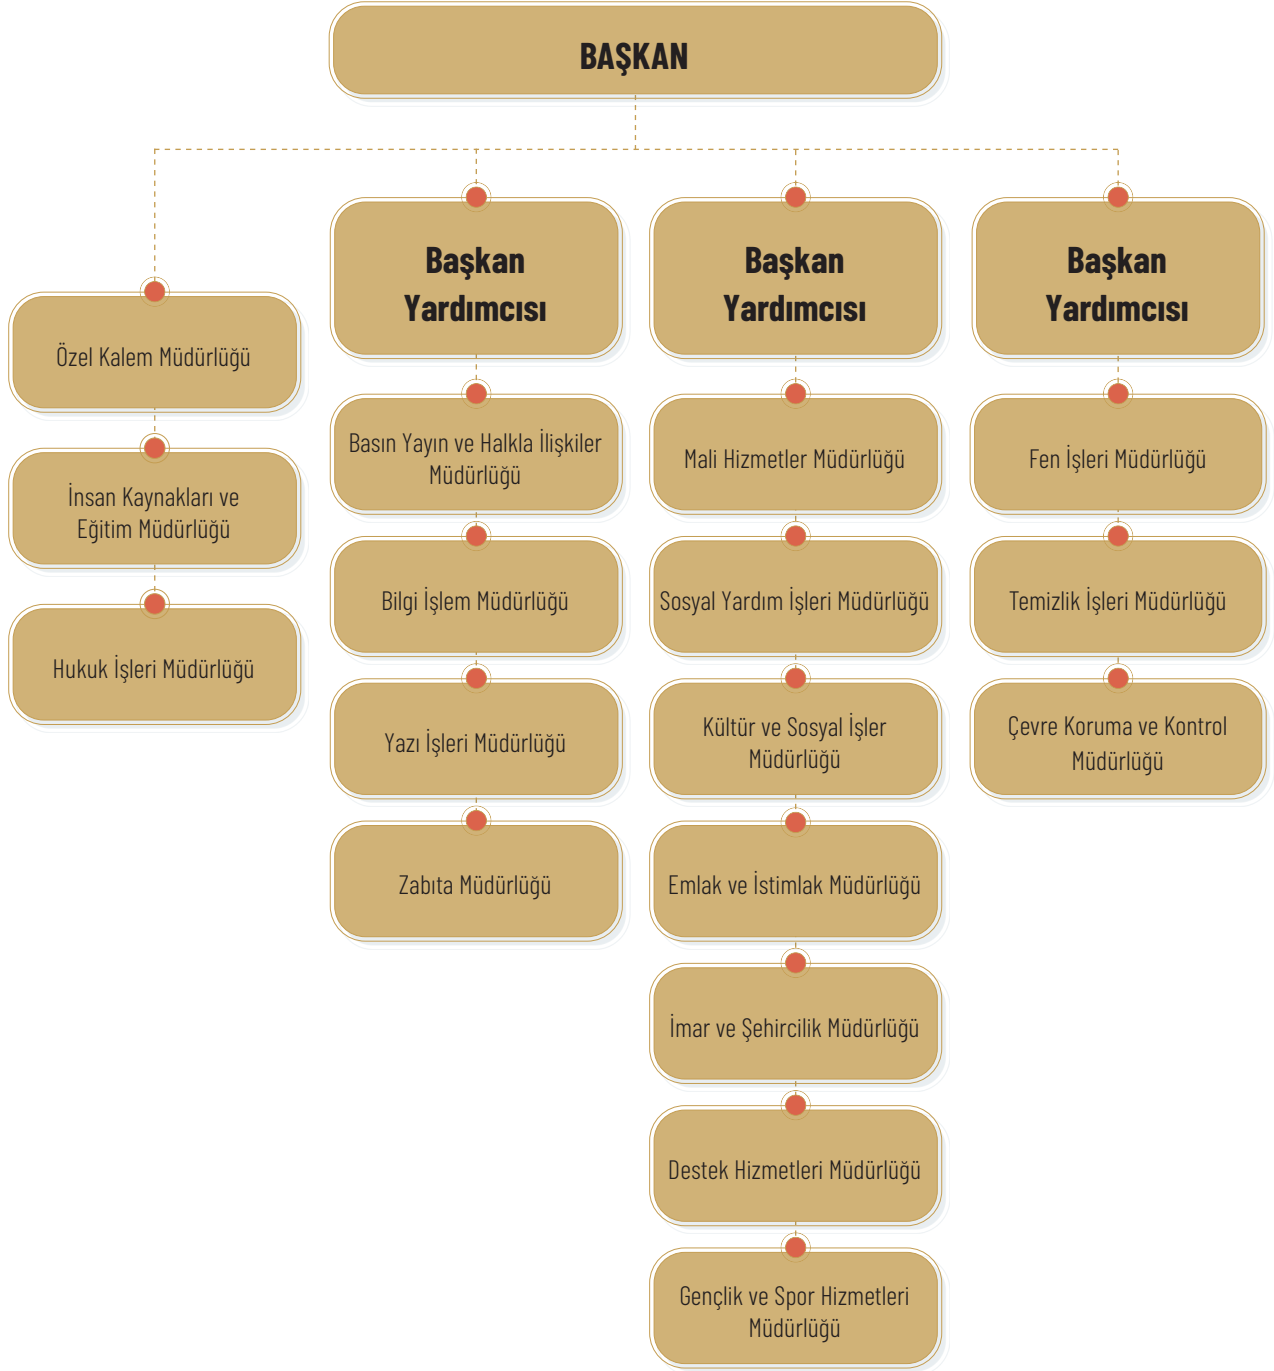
BAŞKAN

Özel Kalem Müdürlüğü

İnsan Kaynakları ve Eğitim Müdürlüğü

Hukuk İşleri Müdürlüğü

Başkan Yardımcısı

Basın Yayın ve Halkla İlişkiler Müdürlüğü

Bilgi İşlem Müdürlüğü

Yazı İşleri Müdürlüğü

Zabıta Müdürlüğü

Başkan Yardımcısı

Mali Hizmetler Müdürlüğü

Sosyal Yardım İşleri Müdürlüğü

Kültür ve Sosyal İşler Müdürlüğü

Emlak ve İstimlak Müdürlüğü

İmar ve Şehircilik Müdürlüğü

Destek Hizmetleri Müdürlüğü

Gençlik ve Spor Hizmetleri Müdürlüğü

Başkan Yardımcısı

Fen İşleri Müdürlüğü

Temizlik İşleri Müdürlüğü

Çevre Koruma ve Kontrol Müdürlüğü